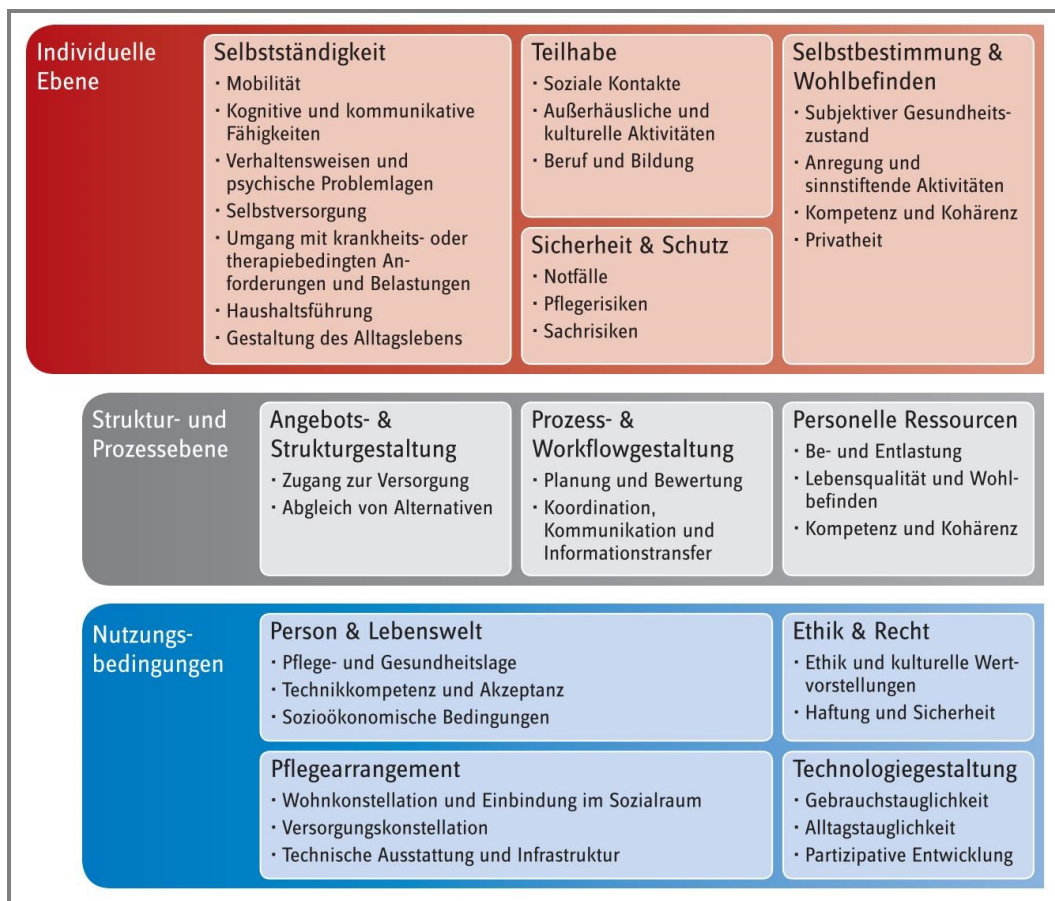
Individuelle Ebene

Selbstständigkeit
· Mobilität
· Kognitive und kommunikative Fähigkeiten
· Verhaltensweisen und psychische Problemlagen
· Selbstversorgung
· Umgang mit krankheits- oder therapiebedingten Anforderungen und Belastungen
· Haushaltsführung
· Gestaltung des Alltagslebens

Teilhabe
· Soziale Kontakte
· Außerhäusliche und kulturelle Aktivitäten
· Beruf und Bildung

Sicherheit & Schutz
· Notfälle
· Pflegerisiken
· Sachrisiken

Selbstbestimmung & Wohlbefinden
· Subjektiver Gesundheitszustand
· Anregung und sinnstiftende Aktivitäten
· Kompetenz und Kohärenz
· Privatheit

Struktur- und Prozessebene

Angebots- & Strukturgestaltung
· Zugang zur Versorgung
· Abgleich von Alternativen

Prozess- & Workflowgestaltung
· Planung und Bewertung
· Koordination, Kommunikation und Informationstransfer

Personelle Ressourcen
· Be- und Entlastung
· Lebensqualität und Wohlbefinden
· Kompetenz und Kohärenz

Nutzungsbedingungen

Person & Lebenswelt
· Pflege- und Gesundheitslage
· Technikkompetenz und Akzeptanz
· Sozioökonomische Bedingungen

Ethik & Recht
· Ethik und kulturelle Wertvorstellungen
· Haftung und Sicherheit

Pflegearrangement
· Wohnkonstellation und Einbindung im Sozialraum
· Versorgungskonstellation
· Technische Ausstattung und Infrastruktur

Technologiegestaltung
· Gebrauchstauglichkeit
· Alltagstauglichkeit
· Partizipative Entwicklung